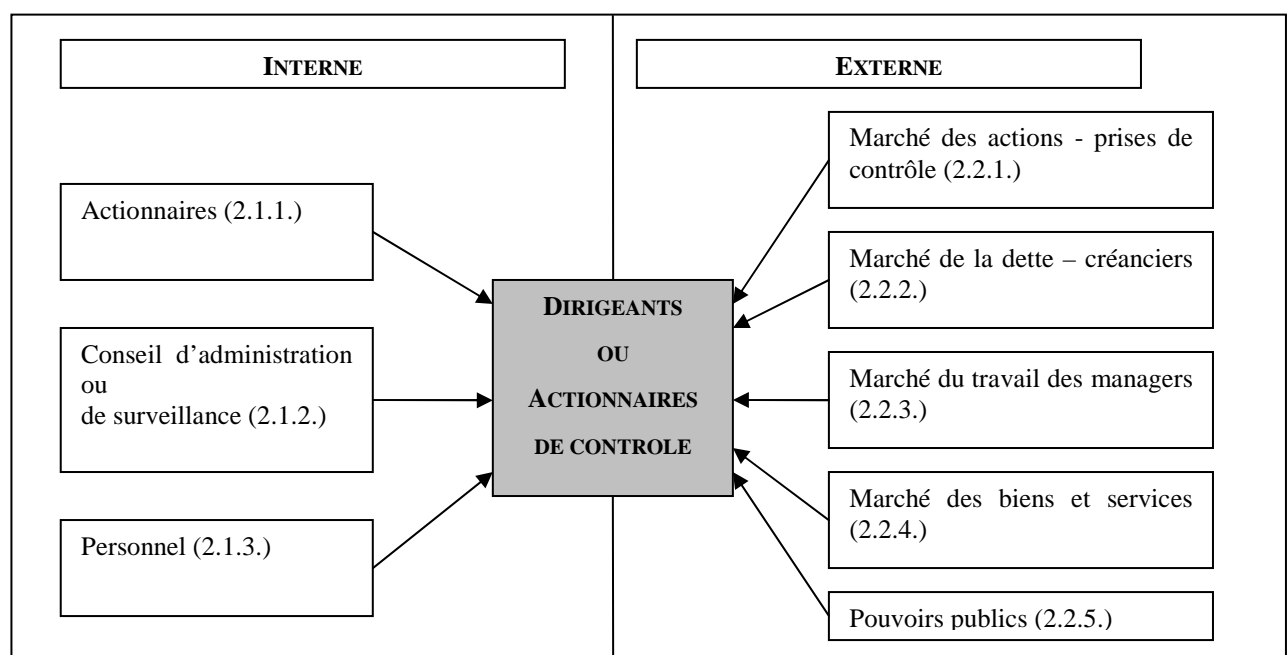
INTERNE

EXTERNE

Actionnaires (2.1.1.)

Conseil d'administration ou de surveillance (2.1.2.)

Personnel (2.1.3.)

DIRIGEANTS OU ACTIONNAIRES DE CONTROLE

Marché des actions - prises de contrôle (2.2.1.)

Marché de la dette – créanciers (2.2.2.)

Marché du travail des managers (2.2.3.)

Marché des biens et services (2.2.4.)

Pouvoirs publics (2.2.5.)